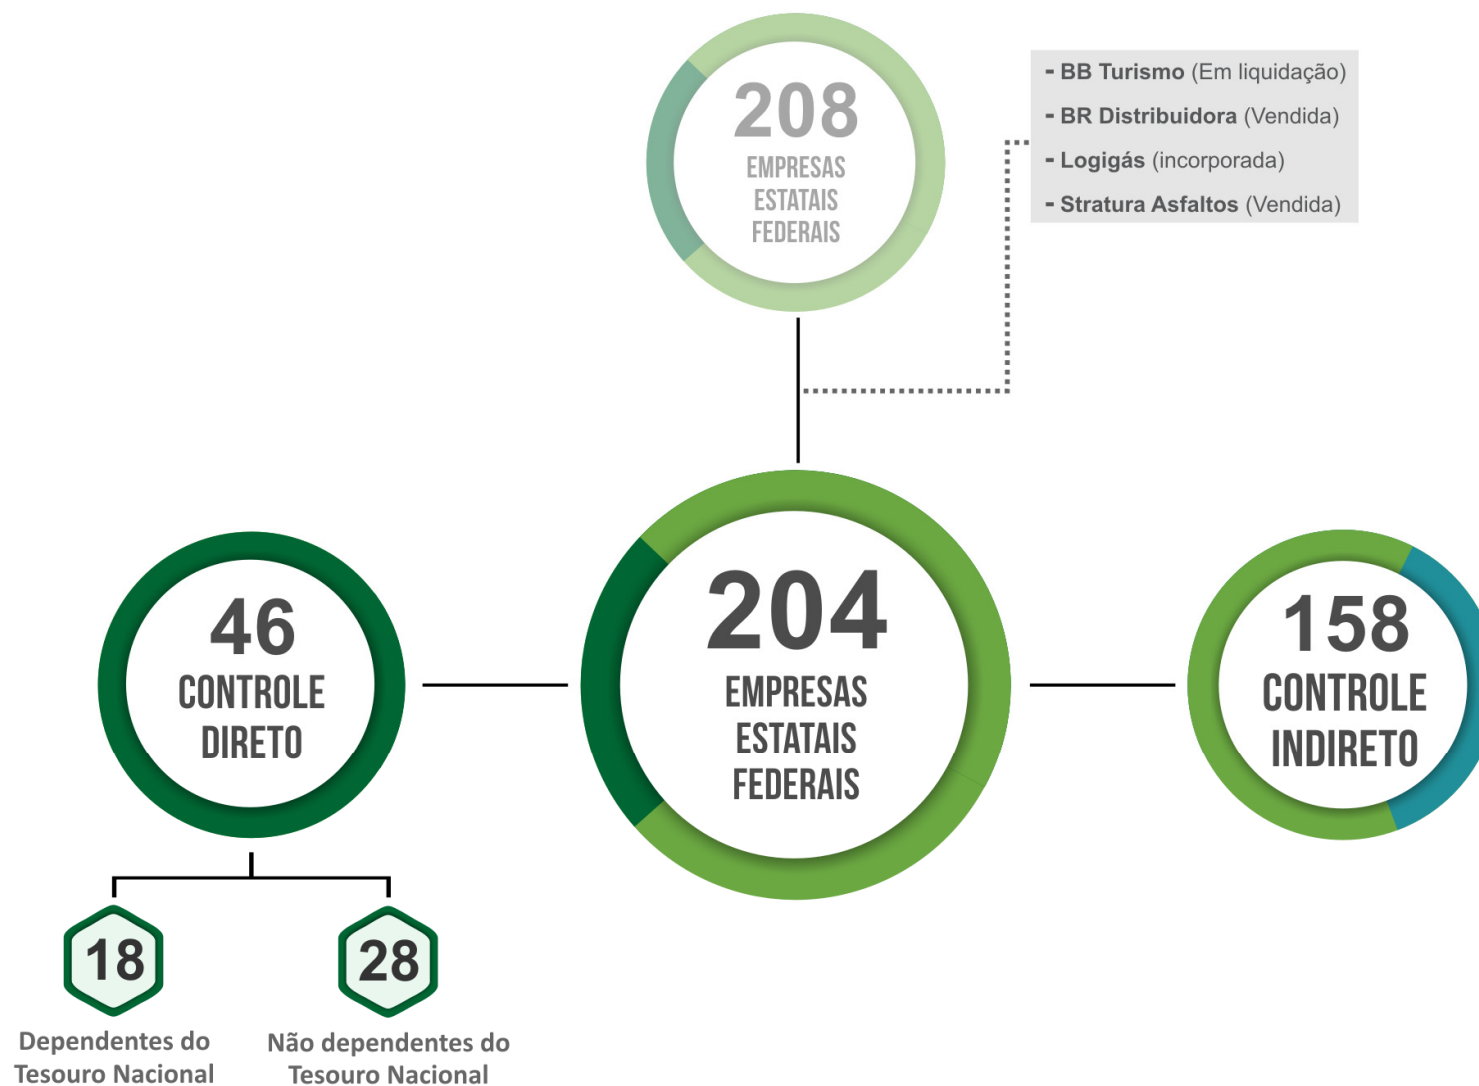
208
EMPRESAS
ESTATAIS
FEDERAIS

- BB Turismo (Em liquidação)
- BR Distribuidora (Vendida)
- Logigás (incorporada)
- Stratura Asfaltos (Vendida)

46
CONTROLE
DIRETO

204
EMPRESAS
ESTATAIS
FEDERAIS

158
CONTROLE
INDIRETO

18
Dependentes do Tesouro Nacional

28
Não dependentes do Tesouro Nacional